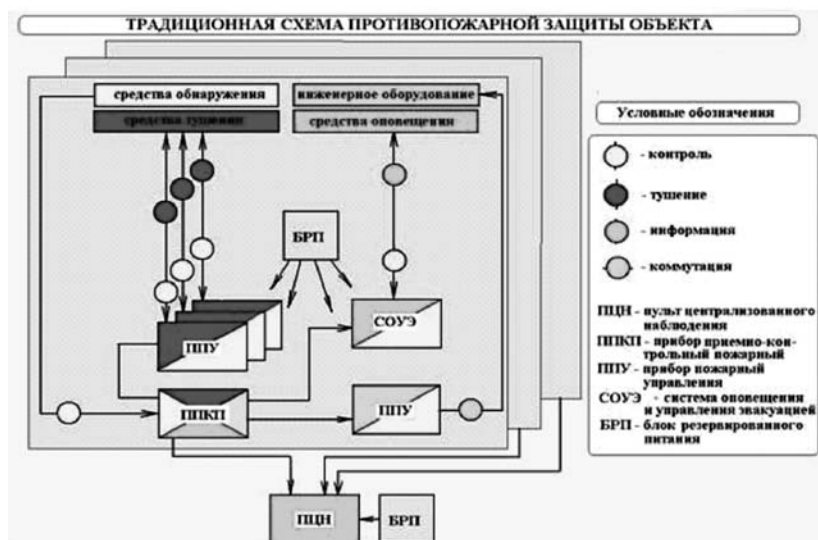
ТРАДИЦИОННАЯ СХЕМА ПРОТИВОПОЖАРНОЙ ЗАЩИТЫ ОБЪЕКТА

средства обнаружения
средства тушения
инженерное оборудование
средства оповещения

БРП

ППУ

СОУЭ

ППКП

ППУ

ПЦН

БРП

Условные обозначения

- контроль
- тушение
- информация
- коммутация

ПЦН - пульт централизованного наблюдения
ППКП - прибор приемно-контрольный пожарный
ППУ - прибор пожарный управления
СОУЭ - система оповещения и управления эвакуацией
БРП - блок резервированного питания